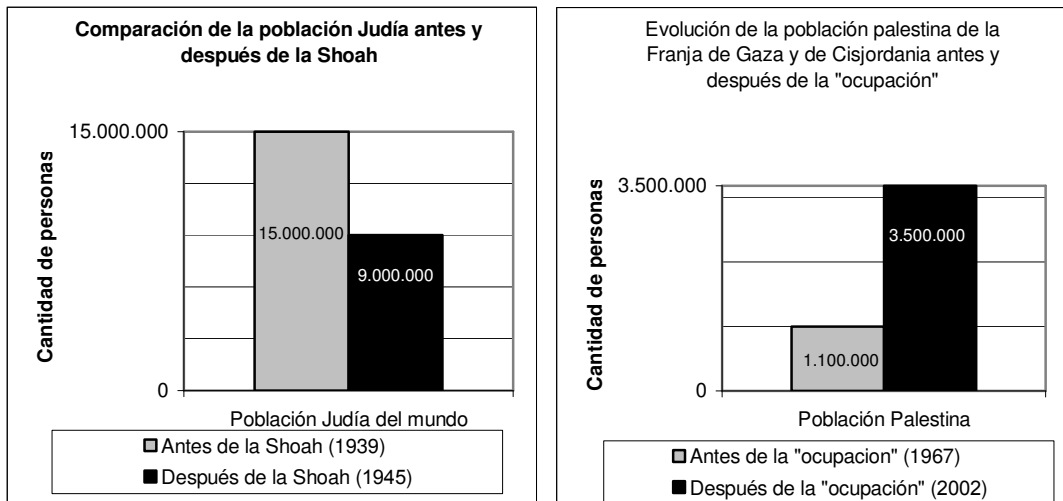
Comparación de la población Judía antes y después de la Shoah

Cantidad de personas

15.000.000

0

15.000.000

9.000.000

Población Judía del mundo

Antes de la Shoah (1939)

Después de la Shoah (1945)

Evolución de la población palestina de la Franja de Gaza y de Cisjordania antes y después de la "ocupación"

Cantidad de personas

3.500.000

0

1.100.000

3.500.000

Población Palestina

Antes de la "ocupacion" (1967)

Después de la "ocupación" (2002)